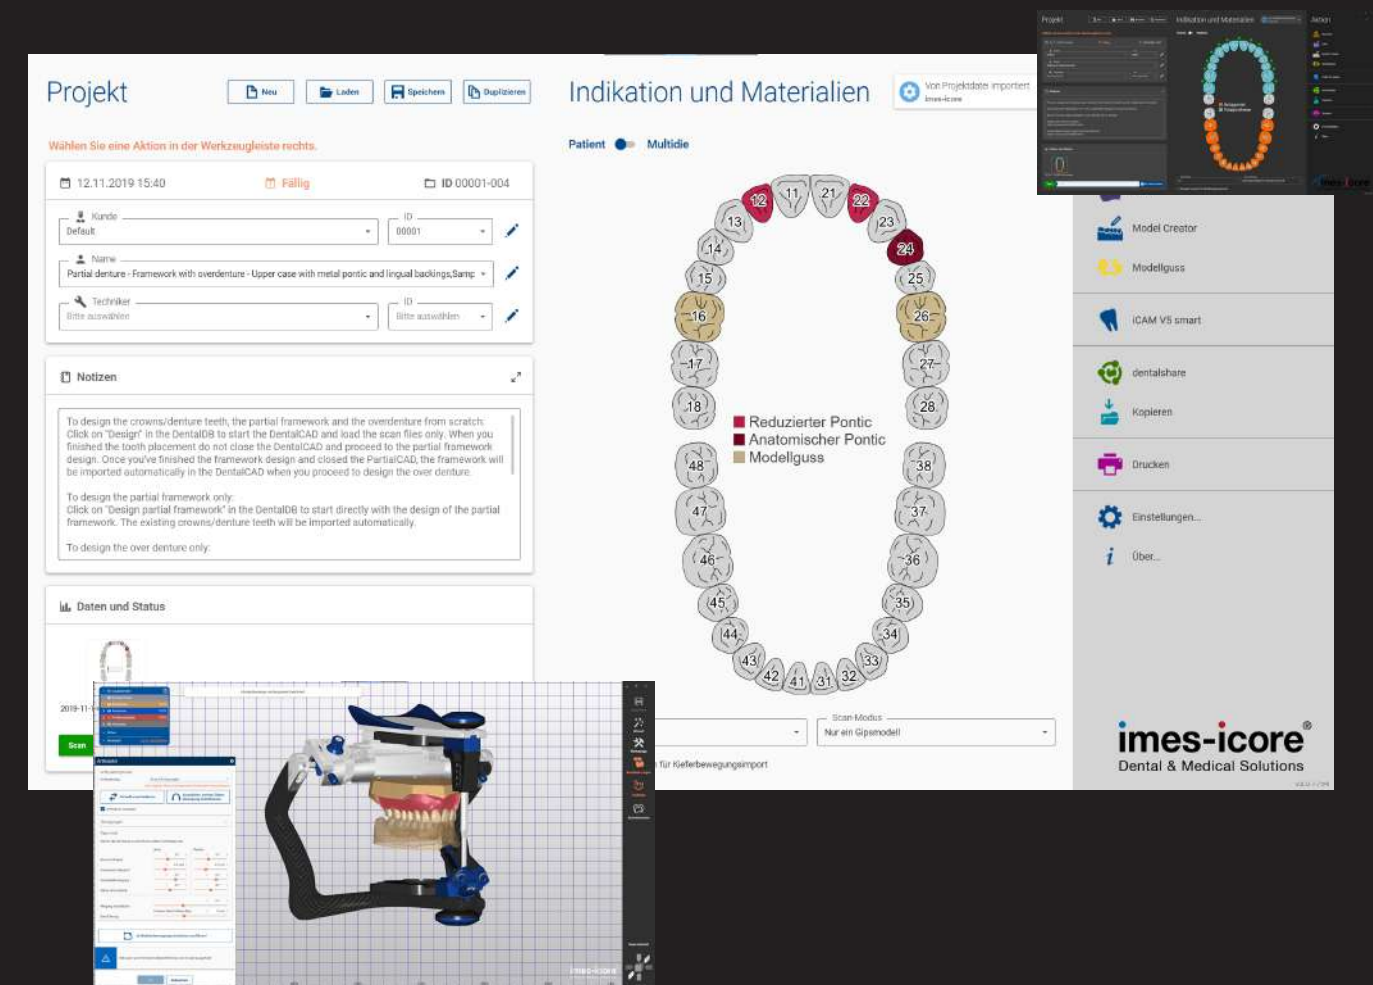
Projekt

Neu | Laden | Speichern | Duplizieren

Wählen Sie eine Aktion in der Werkzeugleiste rechts.

12.11.2019 15:40 | Fällig | ID 00001-004

Kunde: Default
ID: 00001

Name: Partial denture - Framework with overdenture - Upper case with metal pontic and lingual backings,Samp

Techniker: Bitte auswählen
ID: Bitte auswählen

Notizen

To design the crowns/denture teeth, the partial framework and the overdenture from scratch: Click on "Design" in the DentalDB to start the DentalCAD and load the scan files only. When you finished the tooth placement do not close the DentalCAD and proceed to the partial framework design. Once you've finished the framework design and closed the PartialCAD, the framework will be imported automatically in the DentalCAD when you proceed to design the over denture.

To design the partial framework only: Click on "Design partial framework" in the DentalDB to start directly with the design of the partial framework. The existing crowns/denture teeth will be imported automatically.

To design the over denture only:

Daten und Status

2019-11-

Scan

Indikation und Materialien

Von Projektdatei importiert
imes-icore

Patient | Multidie

11 21 12 22 13 23 14 24 15 25 16 26 17 27 18 28 48 38 47 37 46 36 45 35 44 34 43 33 42 41 31 32

Reduzierter Pontic
Anatomischer Pontic
Modellguss

Scan-Modus
Nur ein Gipsmodell

für Kieferbewegungsimport

Model Creator
Modelguss
iCAM V5 smart
dentalshare
Kopieren
Drucken
Einstellungen...
Über...

imes-icore®
Dental & Medical Solutions

Projekt
Indikation und Materialien
Aktion
imes-icore